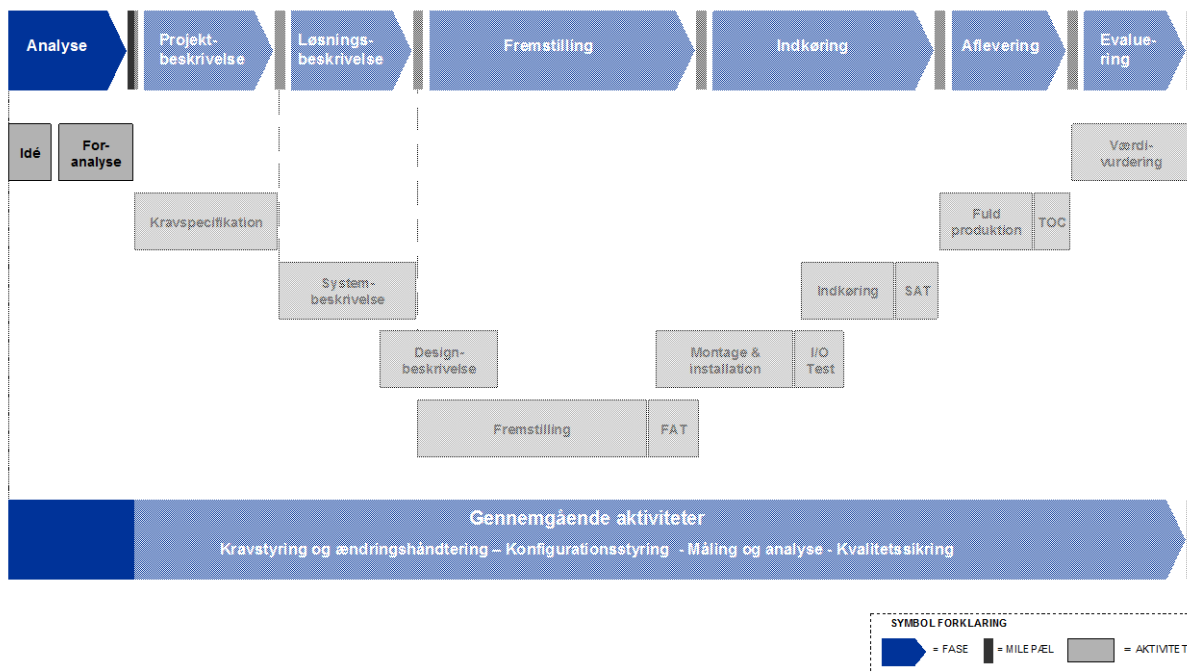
Analyse

Projektbeskrivelse

Løsningsbeskrivelse

Fremstilling

Indkøring

Aflevering

Evaluering

Idé

Foranalyse

Værdivurdering

Kravspecifikation

Fuld produktion

TOC

Systembeskrivelse

Indkøring

SAT

Designbeskrivelse

Montage & installation

I/O Test

Fremstilling

FAT

Gennemgående aktiviteter

Kravstyring og ændringshåndtering – Konfigurationsstyring - Måling og analyse - Kvalitetssikring

SYMBOL FORKLARING

= FASE

= MILEPÆL

= AKTIVITET